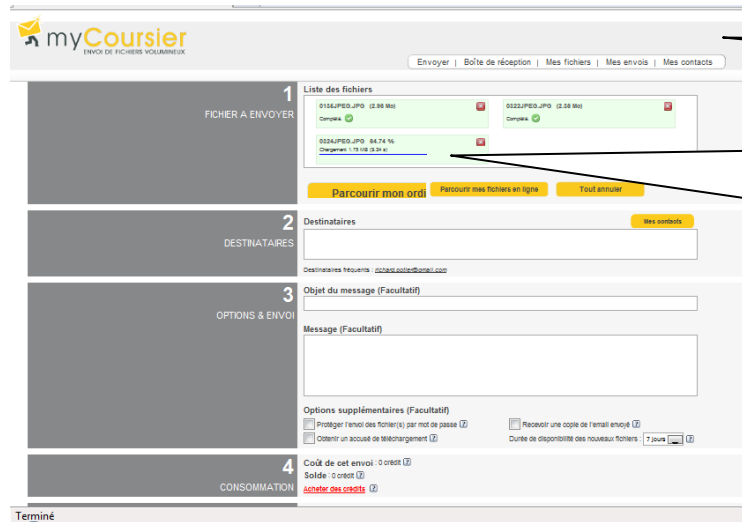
myCoursier
ENVOI DE FICHIERS VOLUMINEUX

Envoyer | Boîte de réception | Mes fichiers | Mes envois | Mes contacts

1
FICHIER A ENVOYER

Liste des fichiers

0136JPEG.JPG (2.96 Mo)
Complété

0322JPEG.JPG (2.58 Mo)
Complété

0324JPEG.JPG 64.74 %
Chargement: 1.75 MB (3.34 s)

Parcourir mon ordi
Parcourir mes fichiers en ligne
Tout annuler

2
DESTINATAIRES

Destinataires
Mes contacts

Destinataires fréquents : richard.pottier@gmail.com

3
OPTIONS & ENVOI

Objet du message (Facultatif)

Message (Facultatif)

Options supplémentaires (Facultatif)
Protéger l'envoi des fichier(s) par mot de passe ?
Recevoir une copie de l'email envoyé ?
Obtenir un accusé de téléchargement ?
Durée de disponibilité des nouveaux fichiers : 7 jours ?

4
CONSOMMATION

Coût de cet envoi : 0 crédit ?
Solde : 0 crédit ?
Acheter des crédits ?

Terminé